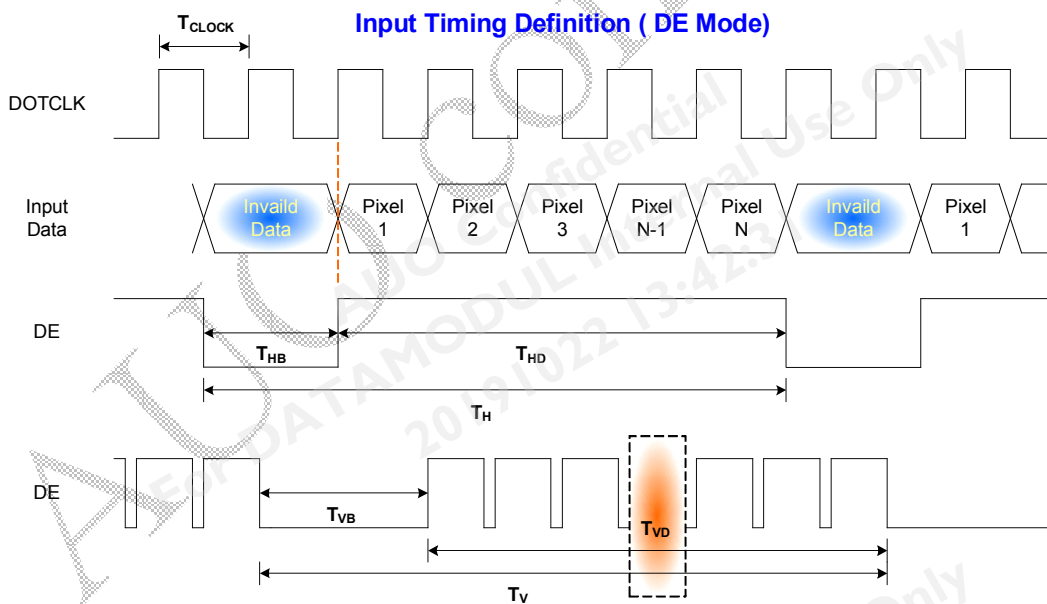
$T_{CLOCK}$

Input Timing Definition ( DE Mode)

DOTCLK

Input Data

Invaild Data

Pixel 1

Pixel 2

Pixel 3

Pixel N-1

Pixel N

Invaild Data

Pixel 1

DE

$T_{HB}$

$T_{HD}$

$T_{H}$

DE

$T_{VB}$

$T_{VD}$

$T_{V}$

AUO Confidential
For DATAMODUL Internal Use Only
2019/10/22 13:42:3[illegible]
Only